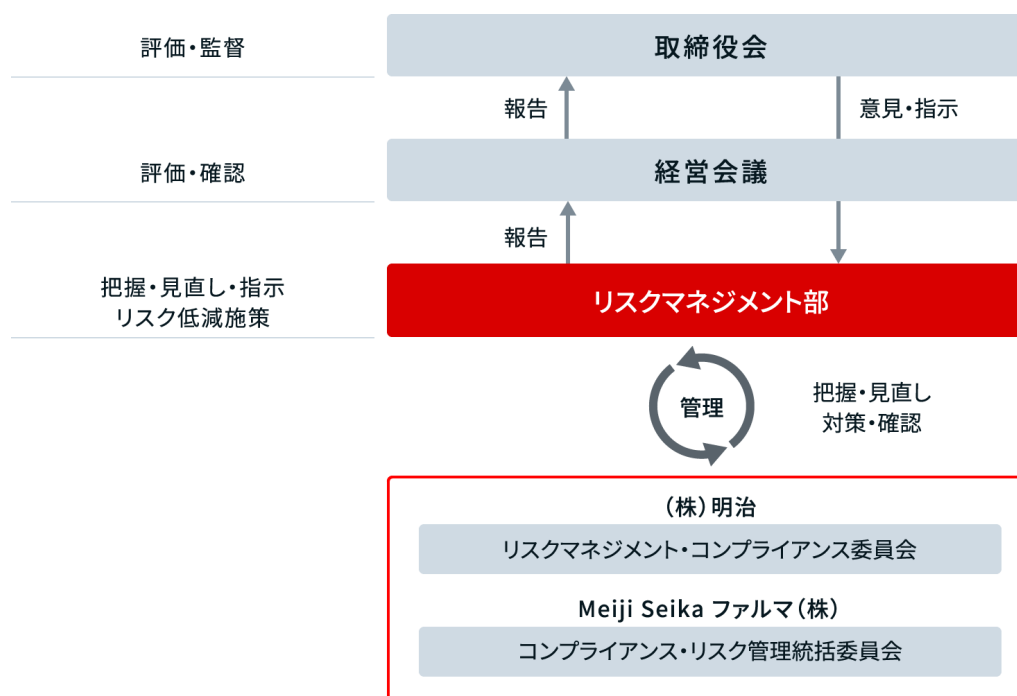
評価・監督

取締役会

報告

意見・指示

評価・確認

経営会議

報告

把握・見直し・指示
リスク低減施策

リスクマネジメント部

管理

把握・見直し
対策・確認

（株）明治

リスクマネジメント・コンプライアンス委員会

Meiji Seika ファルマ（株）

コンプライアンス・リスク管理統括委員会